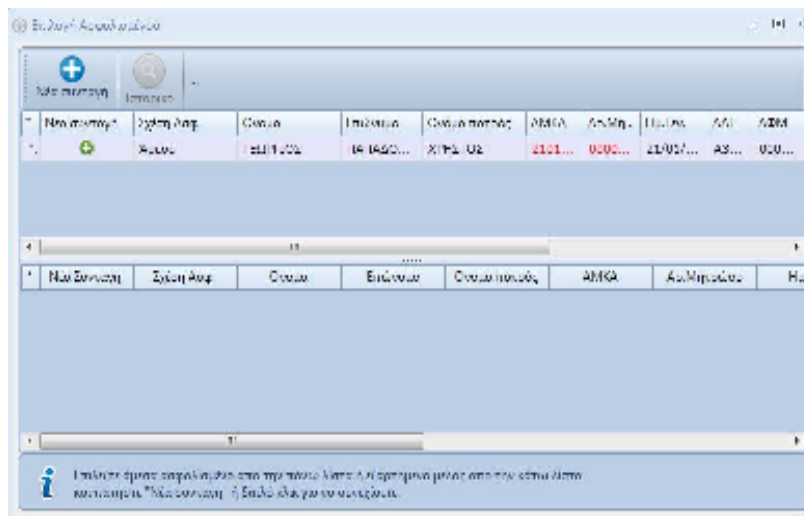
Επιλογή Ασφαλισμένου

Νέα συσχέτιση

Αναζήτηση

| Νέα συσχέτιση | Σχέση Ασφ. | Όνομα | Επώνυμο | Όνομα πατρός | ΑΜΚΑ | Αριθμη... | Ημ/νία | ΑΔΤ | ΑΦΜ |
|---|---|---|---|---|---|---|---|---|---|
| | Αμεσος | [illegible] | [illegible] | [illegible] | 2101... | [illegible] | 21/05/... | ΑΞ... | 050... |

| Νέα Συσχέτιση | Σχέση Ασφ. | Όνομα | Επώνυμο | Όνομα πατρός | ΑΜΚΑ | Ασ.Μητρώου | Η |
|---|---|---|---|---|---|---|---|

Επιλέξτε άμεσο ασφαλισμένο από την πάνω λίστα ή ή εξαρτώμενο μέλος από την κάτω λίστα πατήστε "Νέα συσχέτιση" ή διπλό κλικ για να συνεχίσετε.